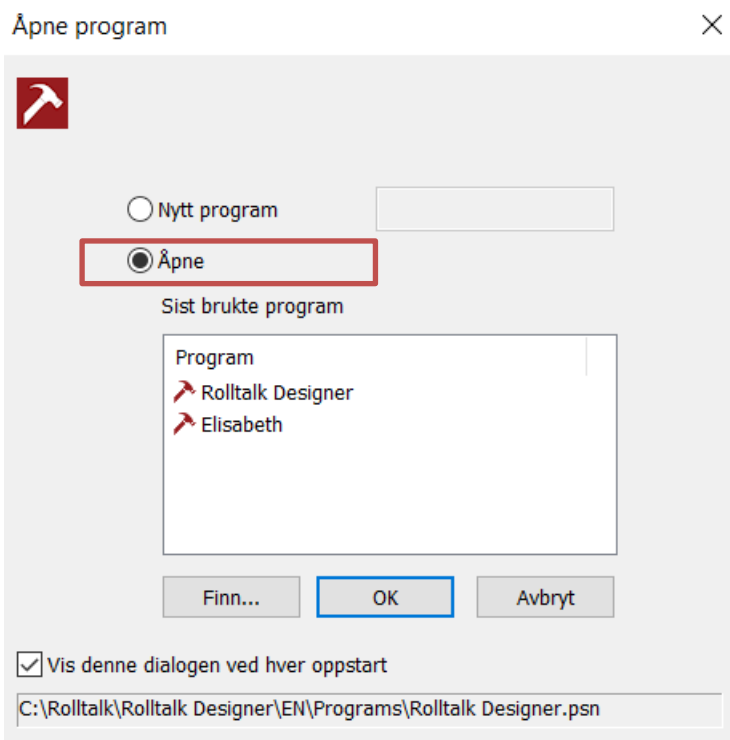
Åpne program

Nytt program

Åpne

Sist brukte program

Program
Rolltalk Designer
Elisabeth

Finn...
OK
Avbryt

Vis denne dialogen ved hver oppstart

C:\Rolltalk\Rolltalk Designer\EN\Programs\Rolltalk Designer.psn